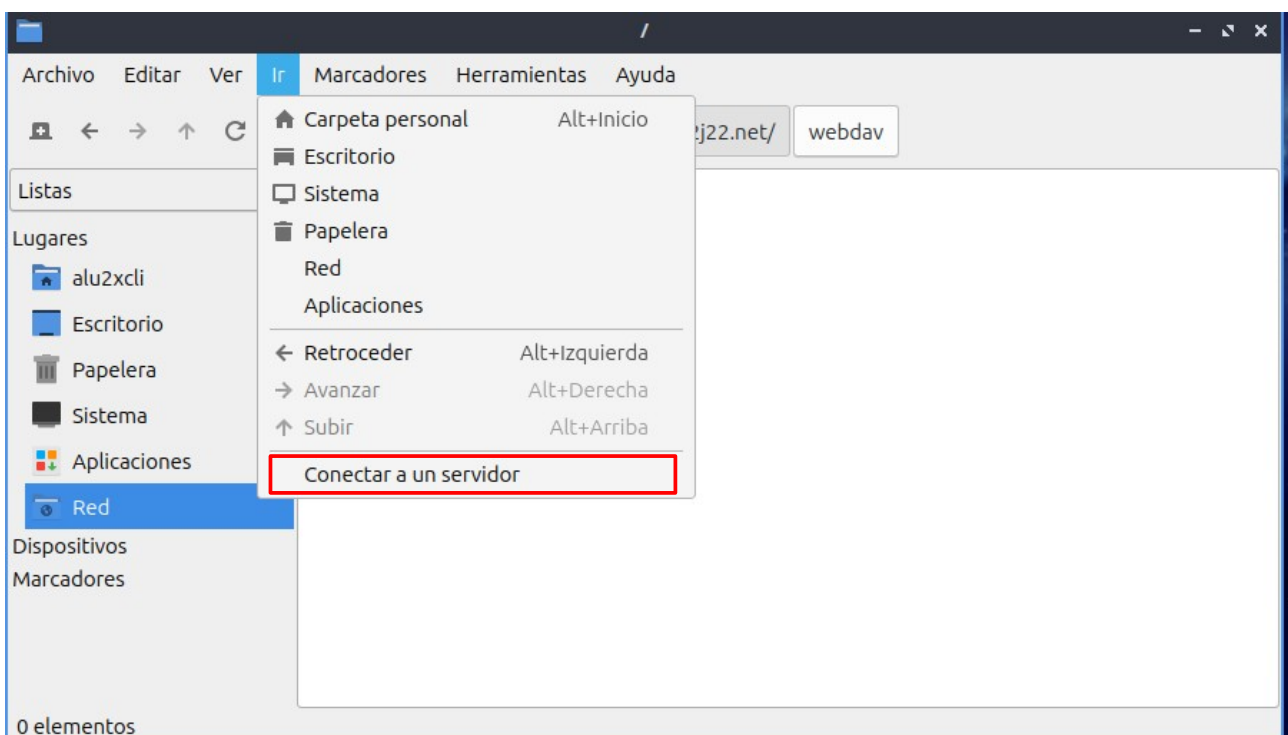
/

Archivo Editar Ver Ir Marcadores Herramientas Ayuda

Carpeta personal Alt+Inicio
Escritorio
Sistema
Papelera
Red
Aplicaciones
Retroceder Alt+Izquierda
Avanzar Alt+Derecha
Subir Alt+Arriba
Conectar a un servidor

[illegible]j22.net/ webdav

Listas

Lugares
alu2xcli
Escritorio
Papelera
Sistema
Aplicaciones
Red
Dispositivos
Marcadores

0 elementos